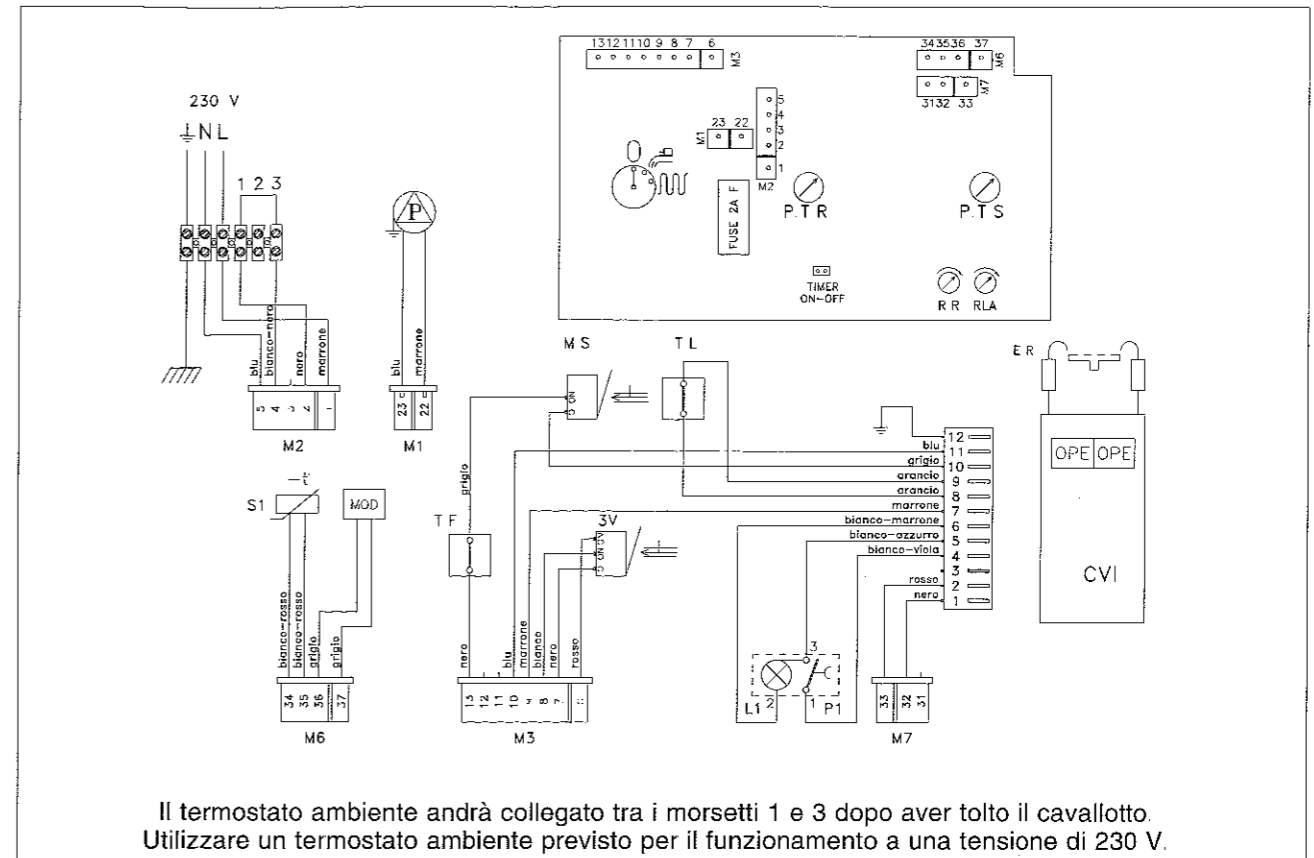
13 12 11 10 9 8 7 6
M3
34 35 36 37
M6
M7
31 32 33

230 V
N L
1 2 3

P

M1
23 22
5
4
3
2
1
M2

FUSE 2A F
P.T R
P.T S

TIMER
ON-OFF

R R
RLA

blu
bianco-nero
nero
marrone
5 4 3 2 1
M2

blu
marrone
23 22
M1

M S
T L

E R

12
blu
11
grigio
10
arancio
9
arancio
8
marrone
7
bianco-marrone
6
bianco-azzurro
5
bianco-viola
4
3
rosso
2
nero
1

OPE
OPE

CVI

S1
MOD

grigio
T F
3V

bianco-rosso
bianco-rosso
grigio
grigio
34 35 36 37
M6

nero
blu
marrone
bianco
nero
rosso
13 12 11 10 9 8 7
M3

3
L1
2
1
P1

33 32 31
M7

Il termostato ambiente andrà collegato tra i morsetti 1 e 3 dopo aver tolto il cavallotto.
Utilizzare un termostato ambiente previsto per il funzionamento a una tensione di 230 V.